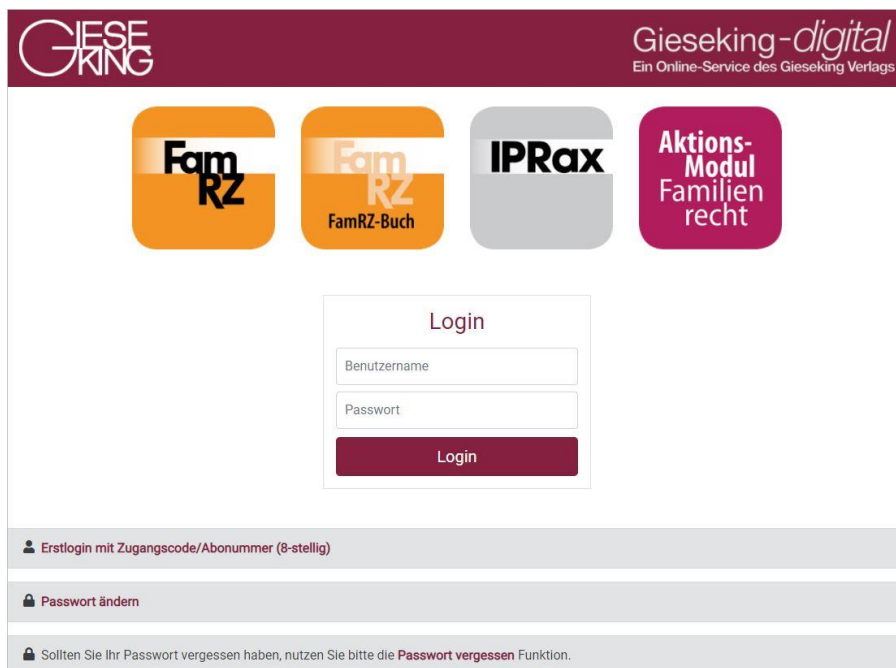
GIESEKING

Gieseking-digital
Ein Online-Service des Gieseking Verlags

FamRZ

FamRZ
FamRZ-Buch

IPRax

Aktions-Modul Familienrecht

Login

Benutzername

Passwort

Login

Erstlogin mit Zugangscode/Abonummer (8-stellig)

Passwort ändern

Sollten Sie Ihr Passwort vergessen haben, nutzen Sie bitte die Passwort vergessen Funktion.